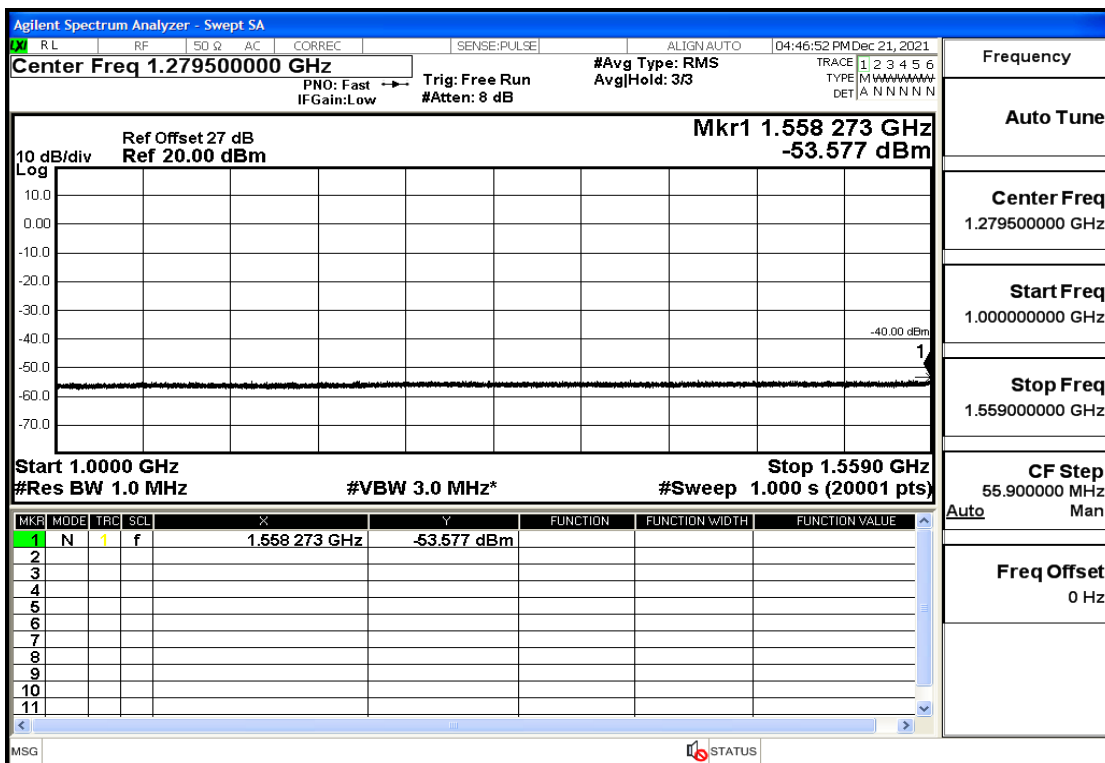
Agilent Spectrum Analyzer - Swept SA

RL RF 50 Ω AC CORREC SENSE:PULSE ALIGN AUTO 04:46:52 PM Dec 21, 2021

Center Freq 1.279500000 GHz

PNO: Fast
IFGain:Low

Trig: Free Run
#Atten: 8 dB

#Avg Type: RMS
Avg|Hold: 3/3

TRACE 1 2 3 4 5 6
TYPE M WWWWW
DET A N N N N N

Ref Offset 27 dB
10 dB/div Ref 20.00 dBm

Mkr1 1.558 273 GHz
-53.577 dBm

Log
10.0
0.00
-10.0
-20.0
-30.0
-40.0
-50.0
-60.0
-70.0

-40.00 dBm
1

Start 1.0000 GHz
#Res BW 1.0 MHz
#VBW 3.0 MHz*
Stop 1.5590 GHz
#Sweep 1.000 s (20001 pts)

| MKR | MODE | TRC | SCL | X | Y | FUNCTION | FUNCTION WIDTH | FUNCTION VALUE |
|---|---|---|---|---|---|---|---|---|
| 1 | N | 1 | f | 1.558 273 GHz | -53.577 dBm | | | |
| 2 | | | | | | | | |
| 3 | | | | | | | | |
| 4 | | | | | | | | |
| 5 | | | | | | | | |
| 6 | | | | | | | | |
| 7 | | | | | | | | |
| 8 | | | | | | | | |
| 9 | | | | | | | | |
| 10 | | | | | | | | |
| 11 | | | | | | | | |

Frequency

Auto Tune

Center Freq
1.279500000 GHz

Start Freq
1.000000000 GHz

Stop Freq
1.559000000 GHz

CF Step
55.900000 MHz
Auto Man

Freq Offset
0 Hz

MSG
STATUS